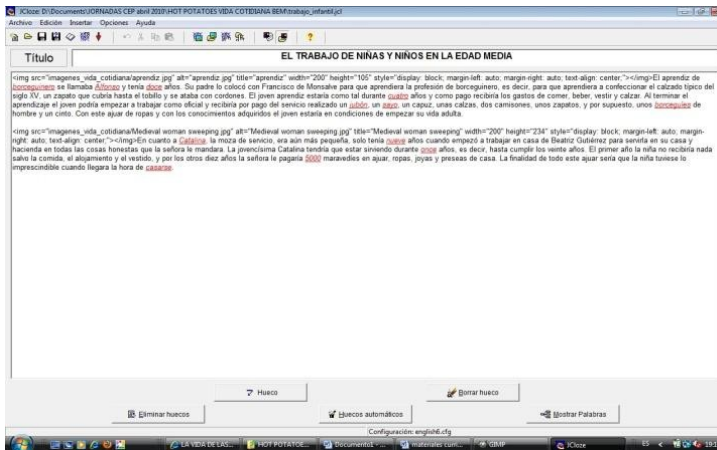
JCloze: D:\Documents\JORNADAS CEP abril 2010\HOT POTATOES VIDA COTIDIANA BEM\trabajo_infantil.jcl

Archivo Edición Insertar Opciones Ayuda

Título

EL TRABAJO DE NIÑAS Y NIÑOS EN LA EDAD MEDIA

<img src="imagenes_vida_cotidiana/aprendiz.jpg" alt="aprendiz.jpg" title="aprendiz" width="200" height="105" style="display: block; margin-left: auto; margin-right: auto; text-align: center;"></img>El aprendiz de borceguinero se llamaba Alfonso y tenía doce años. Su padre lo colocó con Francisco de Monsalve para que aprendiera la profesión de borceguinero, es decir, para que aprendiera a confeccionar el calzado típico del siglo XV, un zapato que cubría hasta el tobillo y se ataba con cordones. El joven aprendiz estaría como tal durante cuatro años y como pago recibiría los gastos de comer, beber, vestir y calzar. Al terminar el aprendizaje el joven podría empezar a trabajar como oficial y recibiría por pago del servicio realizado un jubón, un sayo, un capuz, unas calzas, dos camisones, unos zapatos, y por supuesto, unos borceguíes de hombre y un cinto. Con este ajuar de ropas y con los conocimientos adquiridos el joven estaría en condiciones de empezar su vida adulta.

<img src="imagenes_vida_cotidiana/Medieval woman sweeping.jpg" alt="Medieval woman sweeping.jpg" title="Medieval woman sweeping" width="200" height="234" style="display: block; margin-left: auto; margin-right: auto; text-align: center;"></img>En cuanto a Catalina, la moza de servicio, era aún más pequeña, solo tenía nueve años cuando empezó a trabajar en casa de Beatriz Gutiérrez para servirla en su casa y hacienda en todas las cosas honestas que la señora le mandara. La jovencísima Catalina tendría que estar sirviendo durante once años, es decir, hasta cumplir los veinte años. El primer año la niña no recibiría nada salvo la comida, el alojamiento y el vestido, y por los otros diez años la señora le pagaría 5000 maravedíes en ajuar, ropas, joyas y preseas de casa. La finalidad de todo este ajuar sería que la niña tuviese lo imprescindible cuando llegara la hora de casarse.

Hueco

Borrar hueco

Eliminar huecos

Huecos automáticos

Mostrar Palabras

Configuración: english6.cfg

LA VIDA DE LAS... HOT POTATOE... Documento1 - ... materiales curri... GIMP JCloze ES